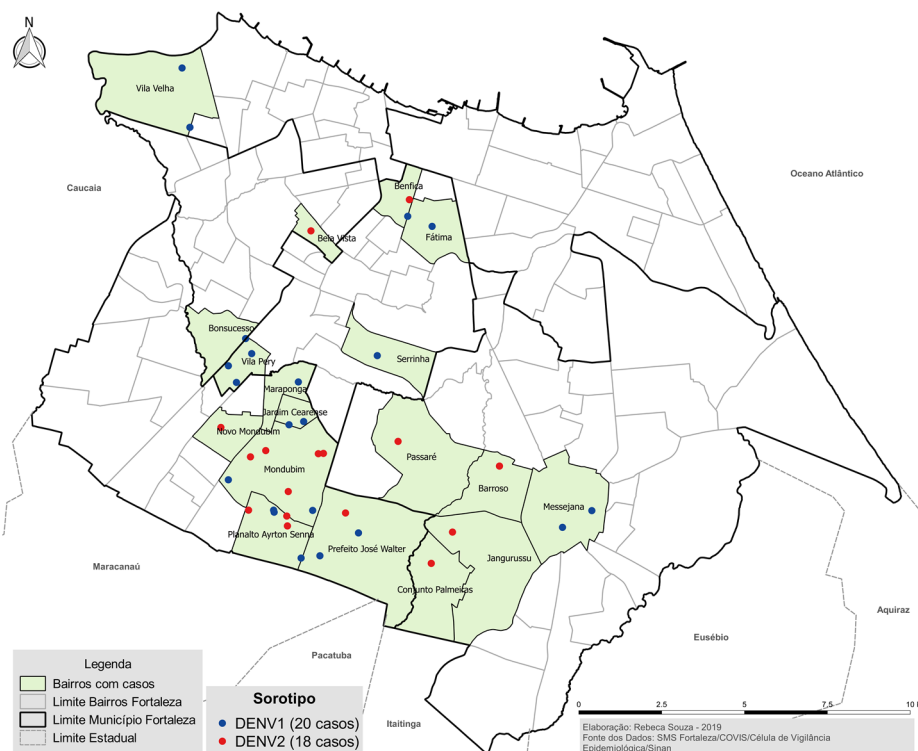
N

Vila Velha

Caucaia

Oceano Atlântico

Benfica

Bela Vista

Fátima

Bonsucesso

Vila Pery

Serrinha

Maraponga

Jardim Cearense

Novo Mondubim

Mondubim

Passaré

Barroso

Messejana

Planalto Ayrton Senna

Prefeito José Walter

Jangurussu

Conjunto Palmeiras

Maracanaú

Aquiraz

Eusébio

Pacatuba

Itaitinga

Legenda
Bairros com casos
Limite Bairros Fortaleza
Limite Município Fortaleza
Limite Estadual

Sorotipo
DENV1 (20 casos)
DENV2 (18 casos)

0 2,5 5 7,5 10

Elaboração: Rebeca Souza - 2019
Fonte dos Dados: SMS Fortaleza/COVIS/Célula de Vigilância Epidemiológica/Sinan